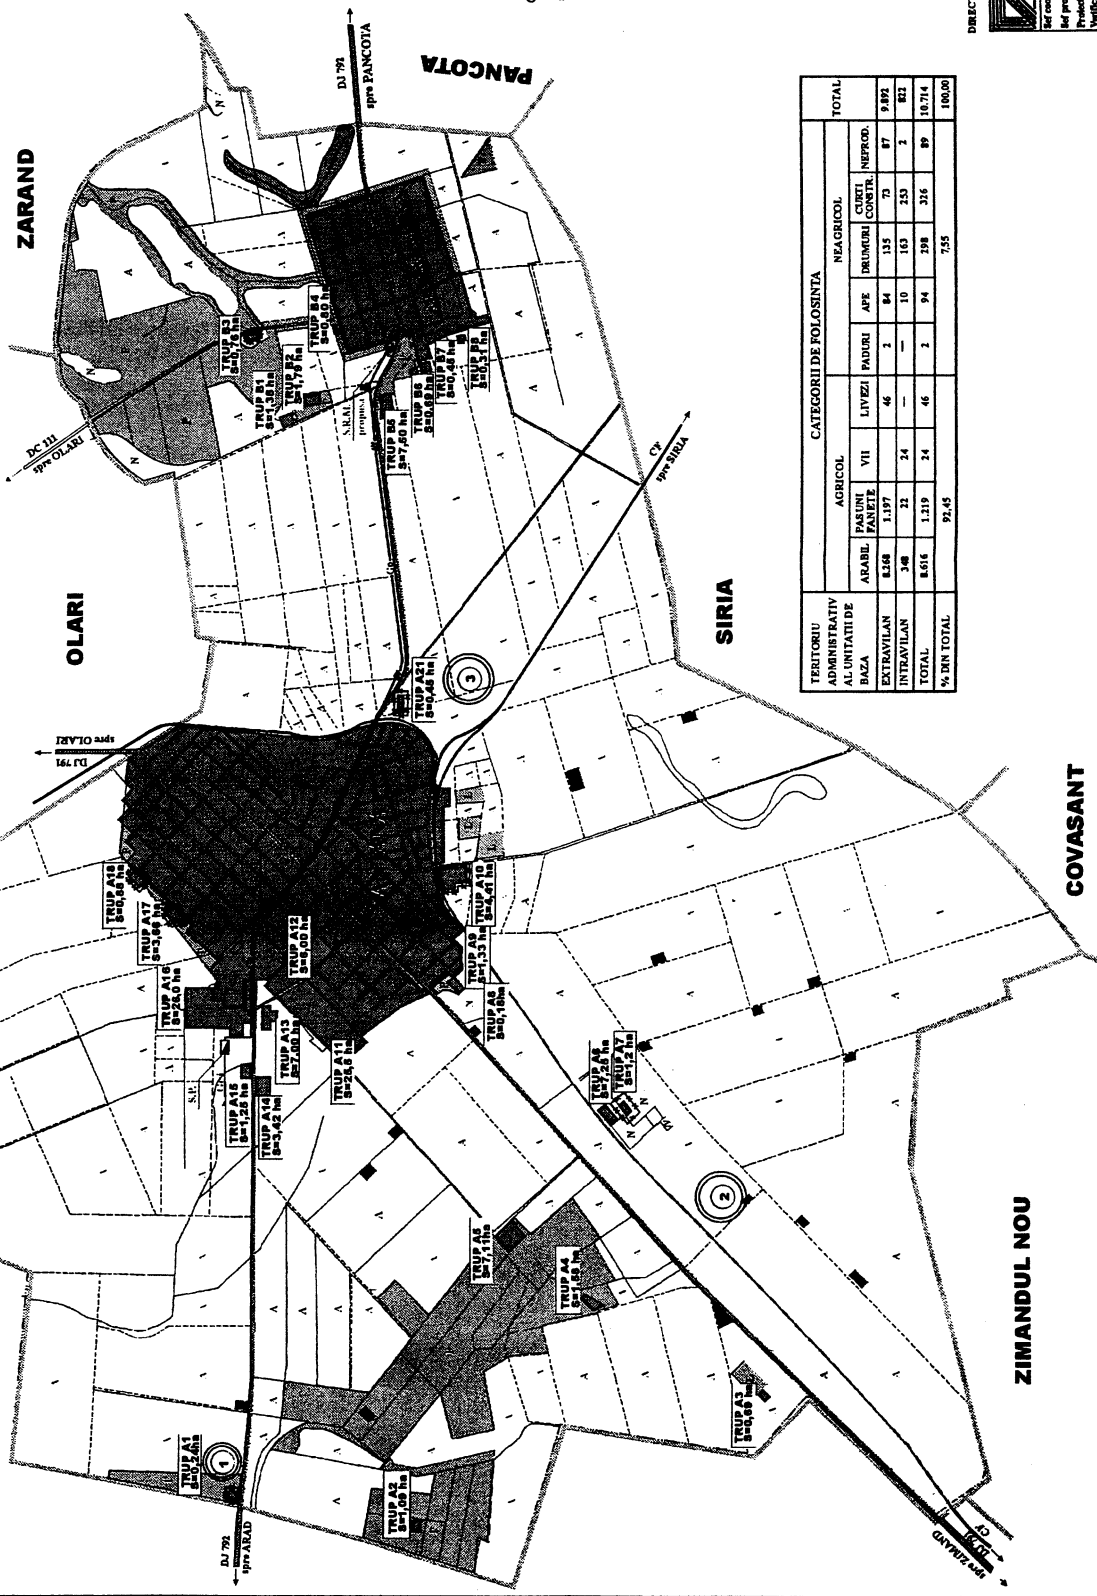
ZARAND

PANCOTA

OLARI

SIRIA

COVASANT

ZIMANDUL NOU

DJ 792
spre PANCOTA

DC 111
spre OLARI

DJ 791
spre OLARI

DJ 792
spre ARAD

spre ZIMAND

CF
spre SIRIA

CF

TRUP A1 S=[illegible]
TRUP A2 S=1,08 ha
TRUP A3 S=0,60 ha
TRUP A4 S=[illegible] ha
TRUP A5 S=7,11ha
TRUP A6 S=7,25 ha
TRUP A7 S=1,2 ha
TRUP A8 S=0,18ha
TRUP A9 S=1,33 ha
TRUP A10 S=0,41 ha
TRUP A11 S=24,6 ha
TRUP A12 S=8,00 ha
TRUP A13 S=7,60 ha
TRUP A14 S=3,42 ha
TRUP A15 S=1,25 ha
TRUP A16 S=25,0 ha
TRUP A17 S=3,66 ha
TRUP A18 S=0,58 ha
TRUP A21 S=0,46 ha
TRUP B1 S=1,30 ha
TRUP B2 S=1,76 ha
TRUP B3 S=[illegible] ha
TRUP B4 S=0,60 ha
TRUP B5 S=7,50 ha
TRUP B6 S=0,60 ha
TRUP B7 S=0,46 ha
TRUP B8 S=0,31 ha

S.R.A.L. propus
S.P.

1
2
3

| TERITORIU ADMINISTRATIV AL UNITATII DE BAZA | CATEGORII DE FOLOSINTA | | | | | | | | | TOTAL |
|---|---|---|---|---|---|---|---|---|---|---|
| | AGRICOL | | | | NEAGRICOL | | | | | |
| | ARABIL | PASUNI FANETE | VII | LIVEZI | PADURI | APE | DRUMURI | CURTI CONSTR. | NEPROD. | |
| EXTRAVILAN | 8.268 | 1.197 | — | 46 | 2 | 84 | 135 | 73 | 87 | 9.892 |
| INTRAVILAN | 348 | 22 | 24 | — | — | 10 | 163 | 253 | 2 | 822 |
| TOTAL | 8.616 | 1.219 | 24 | 46 | 2 | 94 | 298 | 326 | 89 | 10.714 |
| % DIN TOTAL | 92,45 | | | | 7,55 | | | | | 100,00 |

DIREC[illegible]
Sef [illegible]
Sef pro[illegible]
Proiect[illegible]
Verific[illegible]